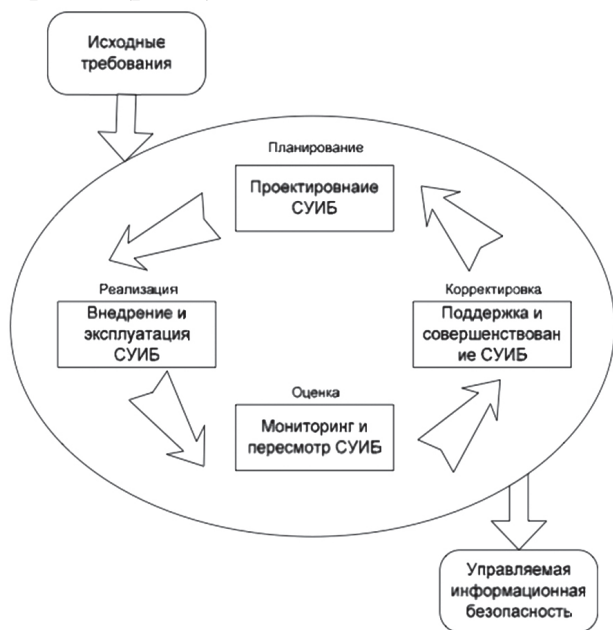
Исходные требования

Планирование

Проектирование СУИБ

Реализация

Внедрение и эксплуатация СУИБ

Корректировка

Поддержка и совершенствование СУИБ

Оценка

Мониторинг и пересмотр СУИБ

Управляемая информационная безопасность